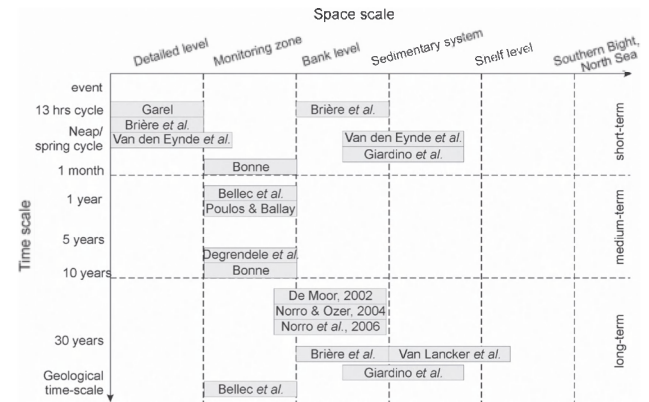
Space scale

Detailed level
Monitoring zone
Bank level
Sedimentary system
Shelf level
Southern Bight, North Sea

Time scale

event
13 hrs cycle
Neap/ spring cycle
1 month
1 year
5 years
10 years
30 years
Geological time-scale

short-term
medium-term
long-term

Garel
Brière *et al.*
Van den Eynde *et al.*
Brière *et al.*
Van den Eynde *et al.*
Giardino *et al.*
Bonne
Bellec *et al.*
Poulos & Ballay
Degrendele *et al.*
Bonne
De Moor, 2002
Norro & Ozer, 2004
Norro *et al.*, 2006
Brière *et al.*
Van Lancker *et al.*
Giardino *et al.*
Bellec *et al.*